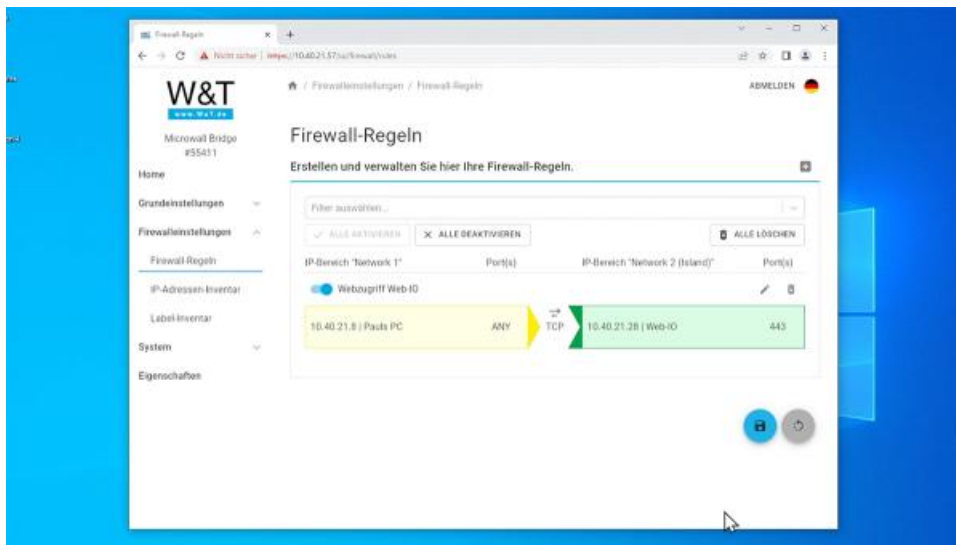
Firewall-Regeln
Nicht sicher | https://10.40.21.57/ui/firewall/rules

W&T
www.WuT.de

Microwall Bridge
#55411

Home
Grundeinstellungen
Firewalleinstellungen
Firewall-Regeln
IP-Adressen-Inventar
Label-Inventar
System
Eigenschaften

/ Firewalleinstellungen / Firewall-Regeln

ABMELDEN

Firewall-Regeln

Erstellen und verwalten Sie hier Ihre Firewall-Regeln.

Filter auswählen...

ALLE AKTIVIEREN
ALLE DEAKTIVIEREN
ALLE LÖSCHEN

| IP-Bereich "Network 1" | Port(s) | | IP-Bereich "Network 2 (Island)" | Port(s) |
|---|---|---|---|---|
| Webzugriff Web-IO | | | | |
| 10.40.21.8 \| Pauls PC | ANY | TCP | 10.40.21.28 \| Web-IO | 443 |